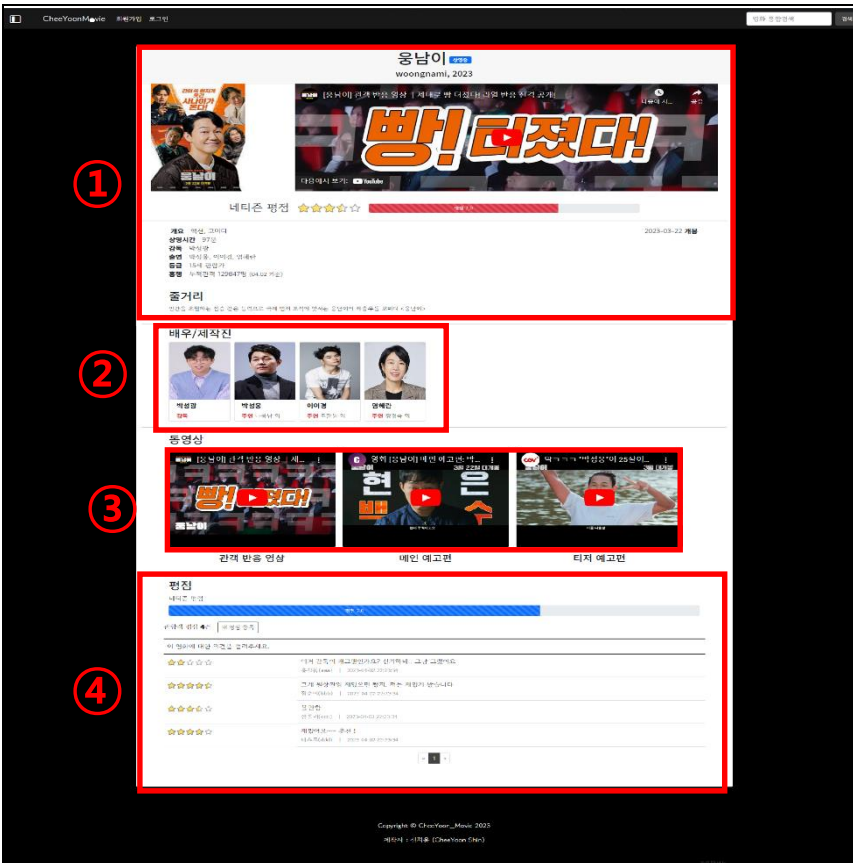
CheeYoonMovie 회원가입 로그인

통합 검색 검색

①

웅남이 상영중

woongnami, 2023

[웅남이] 관객 반응 영상 | 제대로 빵 터졌다! 관객 반응 전격 공개

빵! 터졌다!

다음에서 보기: YouTube

네티즌 평점 ☆☆☆☆☆

2023-03-22 개봉

개요 액션, 코미디

상영시간 97분

감독 박성광

출연 박성웅, 이이경, 염혜란

등급 15세 관람가

흥행 누적관객 129847명

줄거리

②

배우/제작진

박성광 감독

박성웅 주연

이이경 주연

염혜란 주연

동영상

③

[웅남이] 관객 반응 영상 | 제...

빵! 터졌다!

웅남이

관객 반응 영상

메인 예고편

티저 예고편

④

평점

네티즌 평점

Copyright © CheeYoon_Movie 2023

제작자 : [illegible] (CheeYoon ENG)